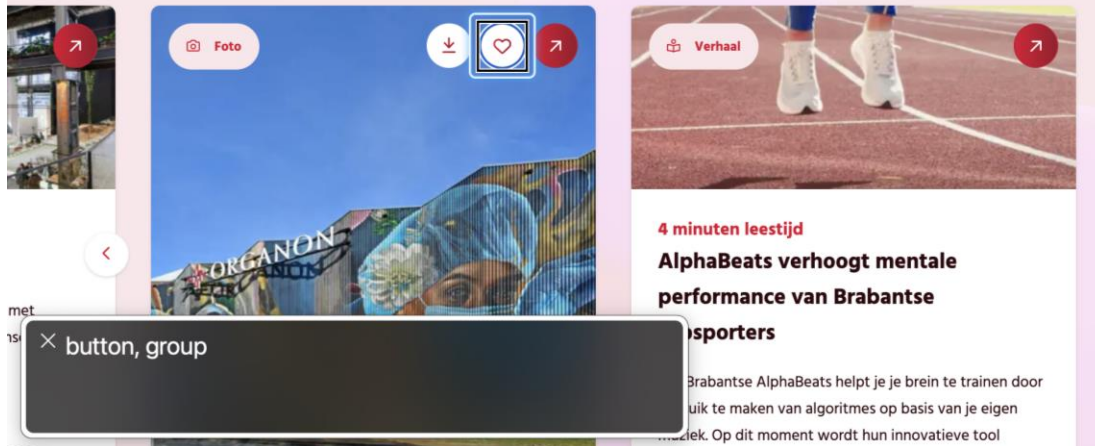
Foto

Verhaal

met

ORGANON

4 minuten leestijd

AlphaBeats verhoogt mentale performance van Brabantse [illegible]sporters

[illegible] Brabantse AlphaBeats helpt je je brein te trainen door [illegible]uik te maken van algoritmes op basis van je eigen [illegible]ziek. Op dit moment wordt hun innovatieve tool

× button, group